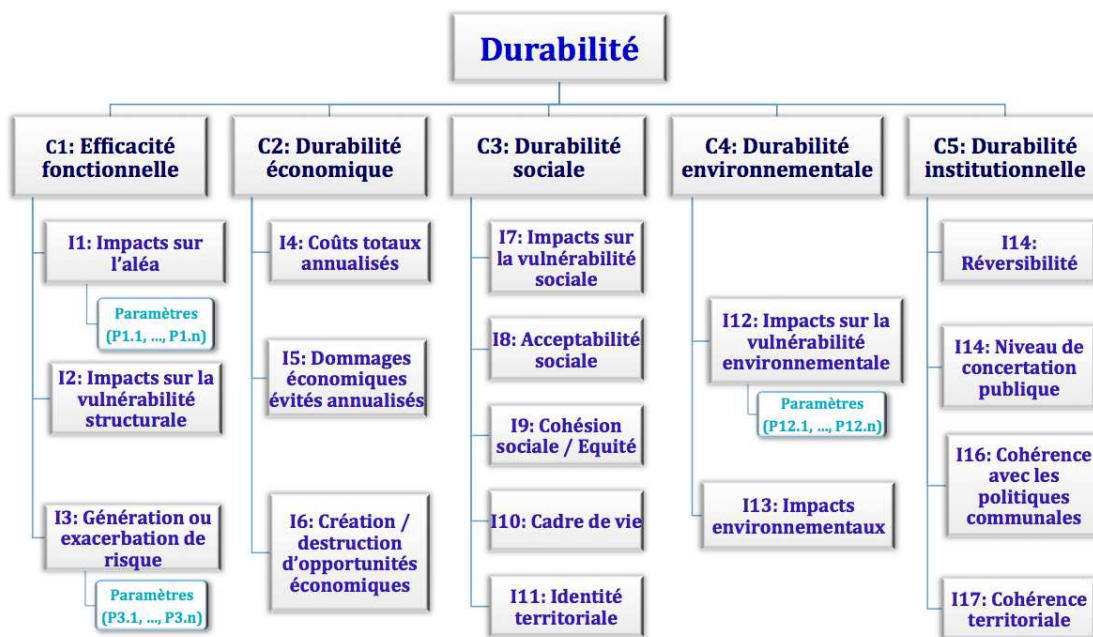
Durabilité

C1: Efficacité fonctionnelle

I1: Impacts sur l'aléa

Paramètres (P1.1, ..., P1.n)

I2: Impacts sur la vulnérabilité structurale

I3: Génération ou exacerbation de risque

Paramètres (P3.1, ..., P3.n)

C2: Durabilité économique

I4: Coûts totaux annualisés

I5: Dommages économiques évités annualisés

I6: Création / destruction d'opportunités économiques

C3: Durabilité sociale

I7: Impacts sur la vulnérabilité sociale

I8: Acceptabilité sociale

I9: Cohésion sociale / Equité

I10: Cadre de vie

I11: Identité territoriale

C4: Durabilité environnementale

I12: Impacts sur la vulnérabilité environnementale

Paramètres (P12.1, ..., P12.n)

I13: Impacts environnementaux

C5: Durabilité institutionnelle

I14: Réversibilité

I14: Niveau de concertation publique

I16: Cohérence avec les politiques communales

I17: Cohérence territoriale